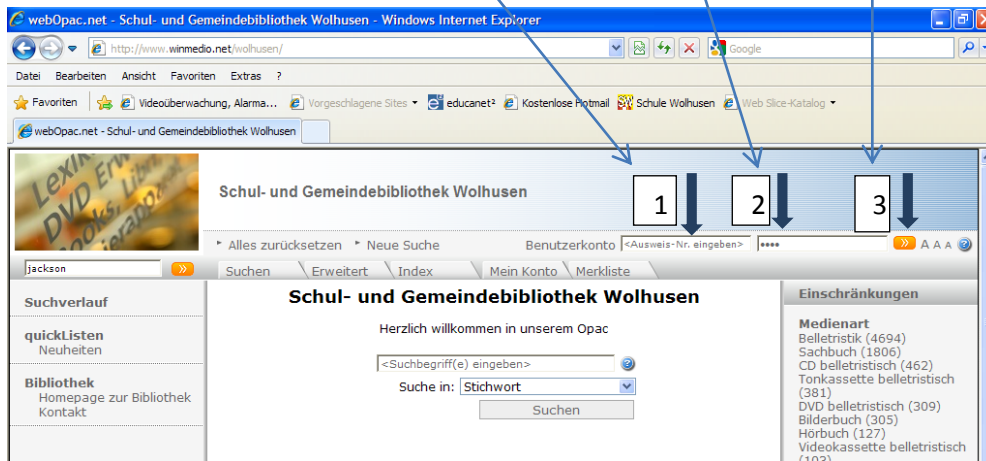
webOpac.net - Schul- und Gemeindebibliothek Wolhusen - Windows Internet Explorer

http://www.winmedio.net/wolhusen/

Google

Datei Bearbeiten Ansicht Favoriten Extras ?

Favoriten Videoüberwachung, Alarma... Vorgeschlagene Sites educanet² Kostenlose Hotmail Schule Wolhusen Web Slice-Katalog

webOpac.net - Schul- und Gemeindebibliothek Wolhusen

Lexikon DVD Books Literatur

Schul- und Gemeindebibliothek Wolhusen

1 2 3

Alles zurücksetzen Neue Suche Benutzerkonto <Ausweis-Nr. eingeben> •••• A A A ?

jackson

Suchen Erweitert Index Mein Konto Merkliste

Suchverlauf

quickListen
Neuheiten

Bibliothek
Homepage zur Bibliothek
Kontakt

Schul- und Gemeindebibliothek Wolhusen

Herzlich willkommen in unserem Opac

<Suchbegriff(e) eingeben>

Suche in: Stichwort

Suchen

Einschränkungen

Medienart
Belletristik (4694)
Sachbuch (1806)
CD belletristisch (462)
Tonkassette belletristisch (381)
DVD belletristisch (309)
Bilderbuch (305)
Hörbuch (127)
Videokassette belletristisch (103)